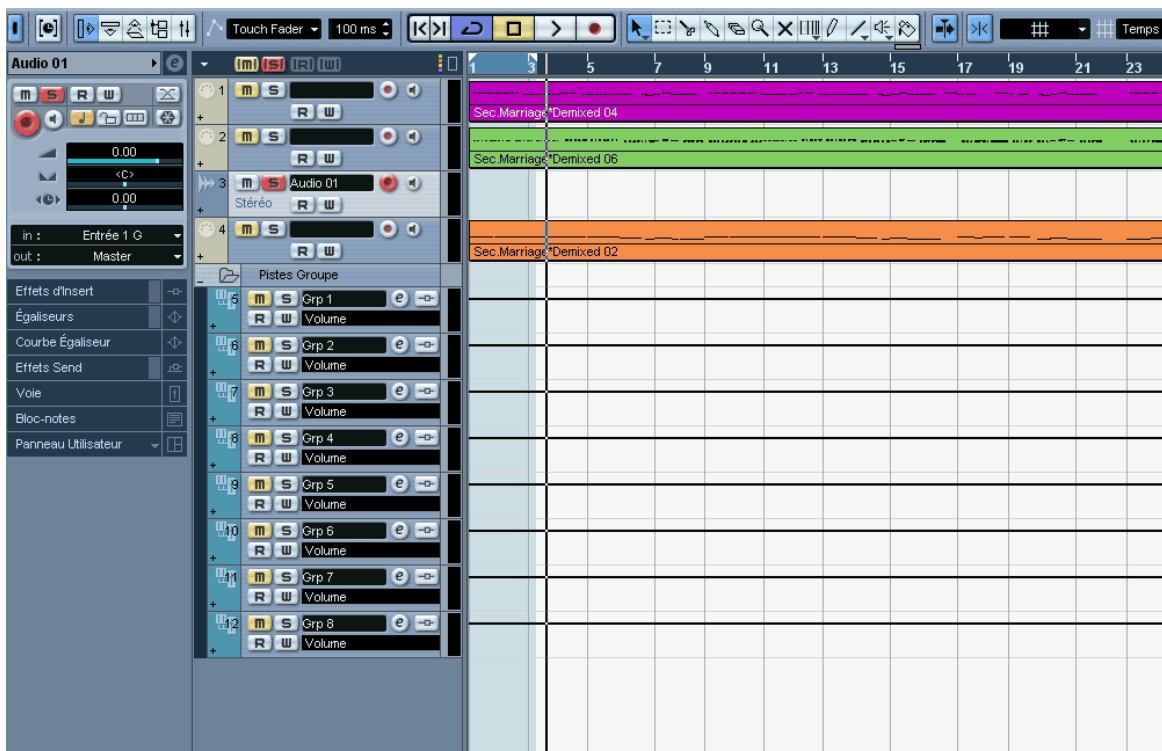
Touch Fader 100 ms Temps

Audio 01

m S R W

0.00

<C>

0.00

in : Entrée 1 G

out : Master

Effets d'Insert

Égaliseurs

Courbe Égaliseur

Effets Send

Voie

Bloc-notes

Panneau Utilisateur

m S R W

1 m S R W

2 m S R W

3 m S Audio 01 Stéréo R W

4 m S R W

Pistes Groupe

5 m S Grp 1 R W Volume

6 m S Grp 2 R W Volume

7 m S Grp 3 R W Volume

8 m S Grp 4 R W Volume

9 m S Grp 5 R W Volume

10 m S Grp 6 R W Volume

11 m S Grp 7 R W Volume

12 m S Grp 8 R W Volume

1 3 5 7 9 11 13 15 17 19 21 23

Sec.Marriage*Demixed 04

Sec.Marriage*Demixed 06

Sec.Marriage*Demixed 02